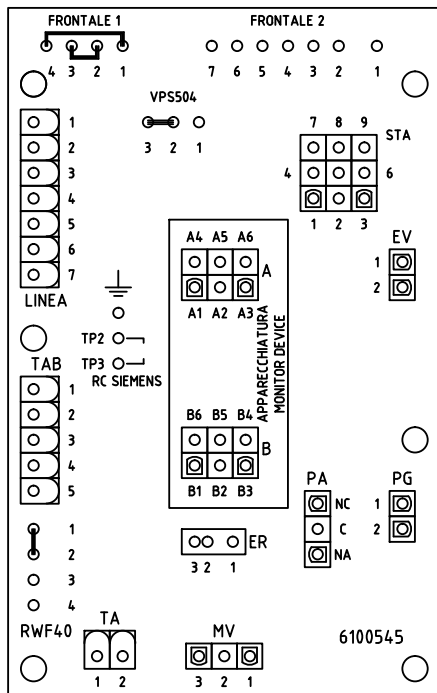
FRONTALE 1
4 3 2 1

FRONTALE 2
7 6 5 4 3 2 1

VPS504
3 2 1

1
2
3
4
5
6
7
LINEA

7 8 9
STA
4
6
1 2 3

A4 A5 A6
A
A1 A2 A3

EV
1
2

TP2
TP3
RC SIEMENS

APPARECCHIATURA
MONITOR DEVICE

TAB
1
2
3
4
5

B6 B5 B4
B
B1 B2 B3

PA
NC
C
NA

PG
1
2

1
2
3
4

ER
3 2 1

RWF40

TA
1 2

MV
3 2 1

6100545